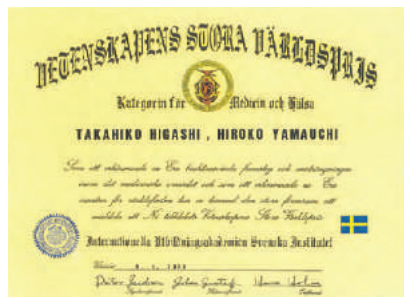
VETENSKAPENS STORA VÄRLDSPRIS

Kategorin för Medicin och Hälsa

TAKAHIKO HIGASHI , HIROKO YAMAUCHI

Som ett erkännande av Era banbrytande framsteg och ansträngningar inom det medicinska området och som ett erkännande av Era insatser för utvecklingen har vi beviljat den stora förmånen att meddela att Ni tilldelats Vetenskapens Stora Världspris

Internationella Utbildningsakademien Svenska Institutet

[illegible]

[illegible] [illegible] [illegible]